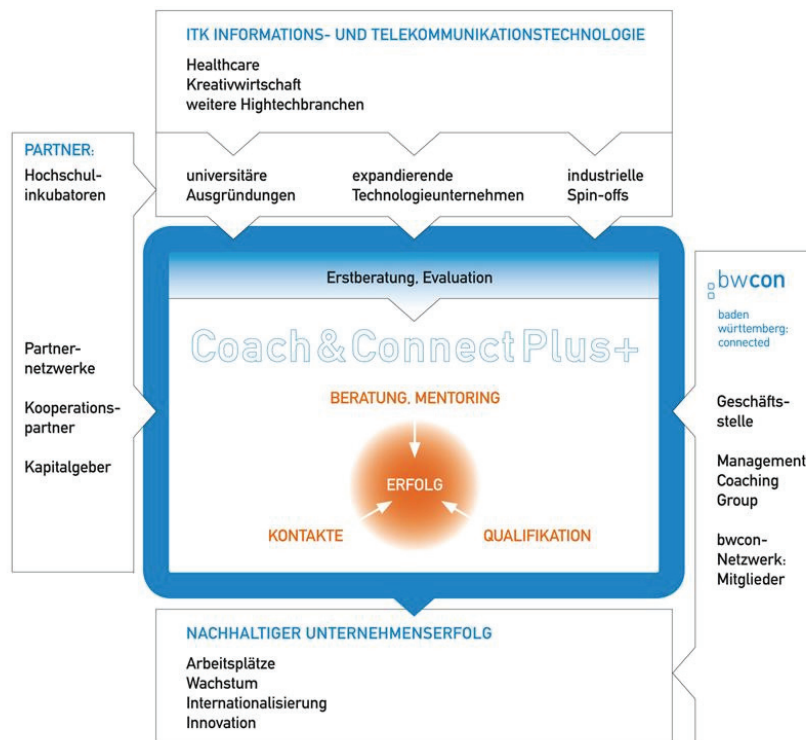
ITK INFORMATIONS- UND TELEKOMMUNIKATIONSTECHNOLOGIE

Healthcare
Kreativwirtschaft
weitere Hightechbranchen

universitäre Ausgründungen

expandierende Technologieunternehmen

industrielle Spin-offs

PARTNER:

Hochschulinkubatoren

Partnernetzwerke

Kooperationspartner

Kapitalgeber

Erstberatung, Evaluation

Coach&Connect Plus+

BERATUNG, MENTORING

ERFOLG

KONTAKTE

QUALIFIKATION

bwcon

baden württemberg: connected

Geschäftsstelle

Management Coaching Group

bwcon-Netzwerk: Mitglieder

NACHHALTIGER UNTERNEHMENSERFOLG

Arbeitsplätze
Wachstum
Internationalisierung
Innovation